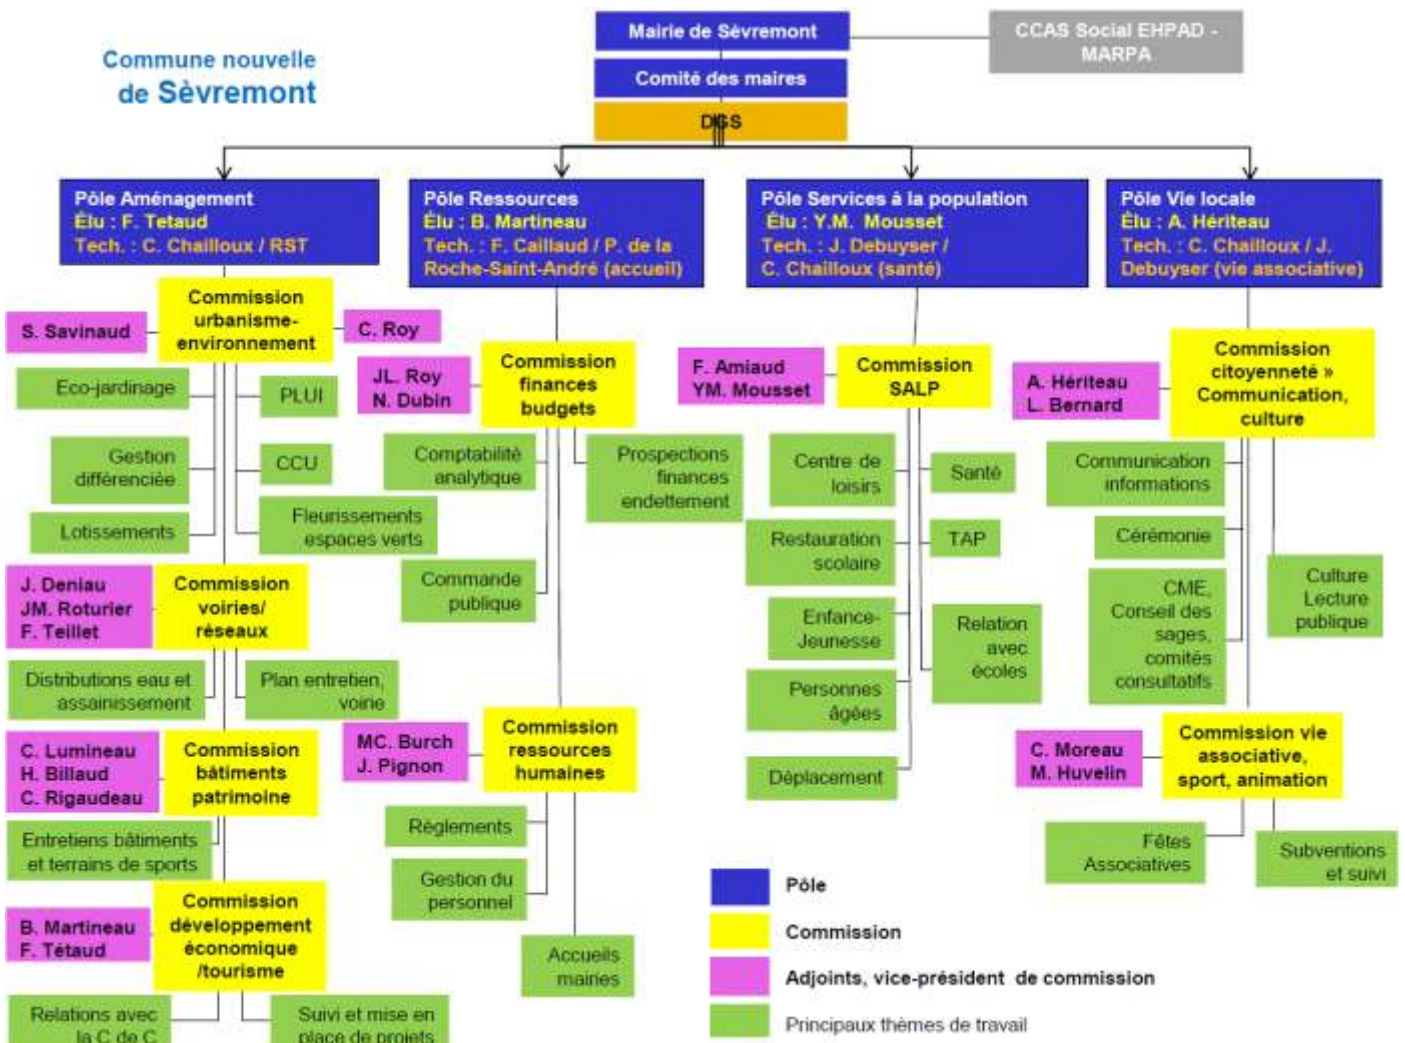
Commune nouvelle de Sèvremont

Mairie de Sèvremont

Comité des maires

DGS

CCAS Social EHPAD - MARPA

Pôle Aménagement
Élu : F. Tetaud
Tech. : C. Chailloux / RST

Commission urbanisme-environnement

S. Savinaud

C. Roy

Eco-jardinage

PLUI

Gestion différenciée

CCU

Lotissements

Fleurissements espaces verts

J. Deniau
JM. Roturier
F. Teillet

Commission voiries/ réseaux

Distributions eau et assainissement

Plan entretien voirie

C. Lumineau
H. Billaud
C. Rigaudeau

Commission bâtiments patrimoine

Entretiens bâtiments et terrains de sports

B. Martineau
F. Tétaud

Commission développement économique /tourisme

Relations avec la C de C

Suivi et mise en place de projets

Pôle Ressources
Élu : B. Martineau
Tech. : F. Caillaud / P. de la Roche-Saint-André (accueil)

JL. Roy
N. Dubin

Commission finances budgets

Comptabilité analytique

Prospections finances endettement

Commande publique

MC. Burch
J. Pignon

Commission ressources humaines

Règlements

Gestion du personnel

Accueils mairies

Pôle Services à la population
Élu : Y.M. Mousset
Tech. : J. Debuyser / C. Chailloux (santé)

F. Amiaud
YM. Mousset

Commission SALP

Centre de loisirs

Santé

Restauration scolaire

TAP

Enfance-Jeunesse

Relation avec écoles

Personnes âgées

Déplacement

Pôle Vie locale
Élu : A. Hériteau
Tech. : C. Chailloux / J. Debuyser (vie associative)

A. Hériteau
L. Bernard

Commission citoyenneté » Communication, culture

Communication informations

Cérémonie

CME, Conseil des sages, comités consultatifs

Culture Lecture publique

C. Moreau
M. Huvelin

Commission vie associative, sport, animation

Fêtes Associatives

Subventions et suivi

Pôle

Commission

Adjoints, vice-président de commission

Principaux thèmes de travail